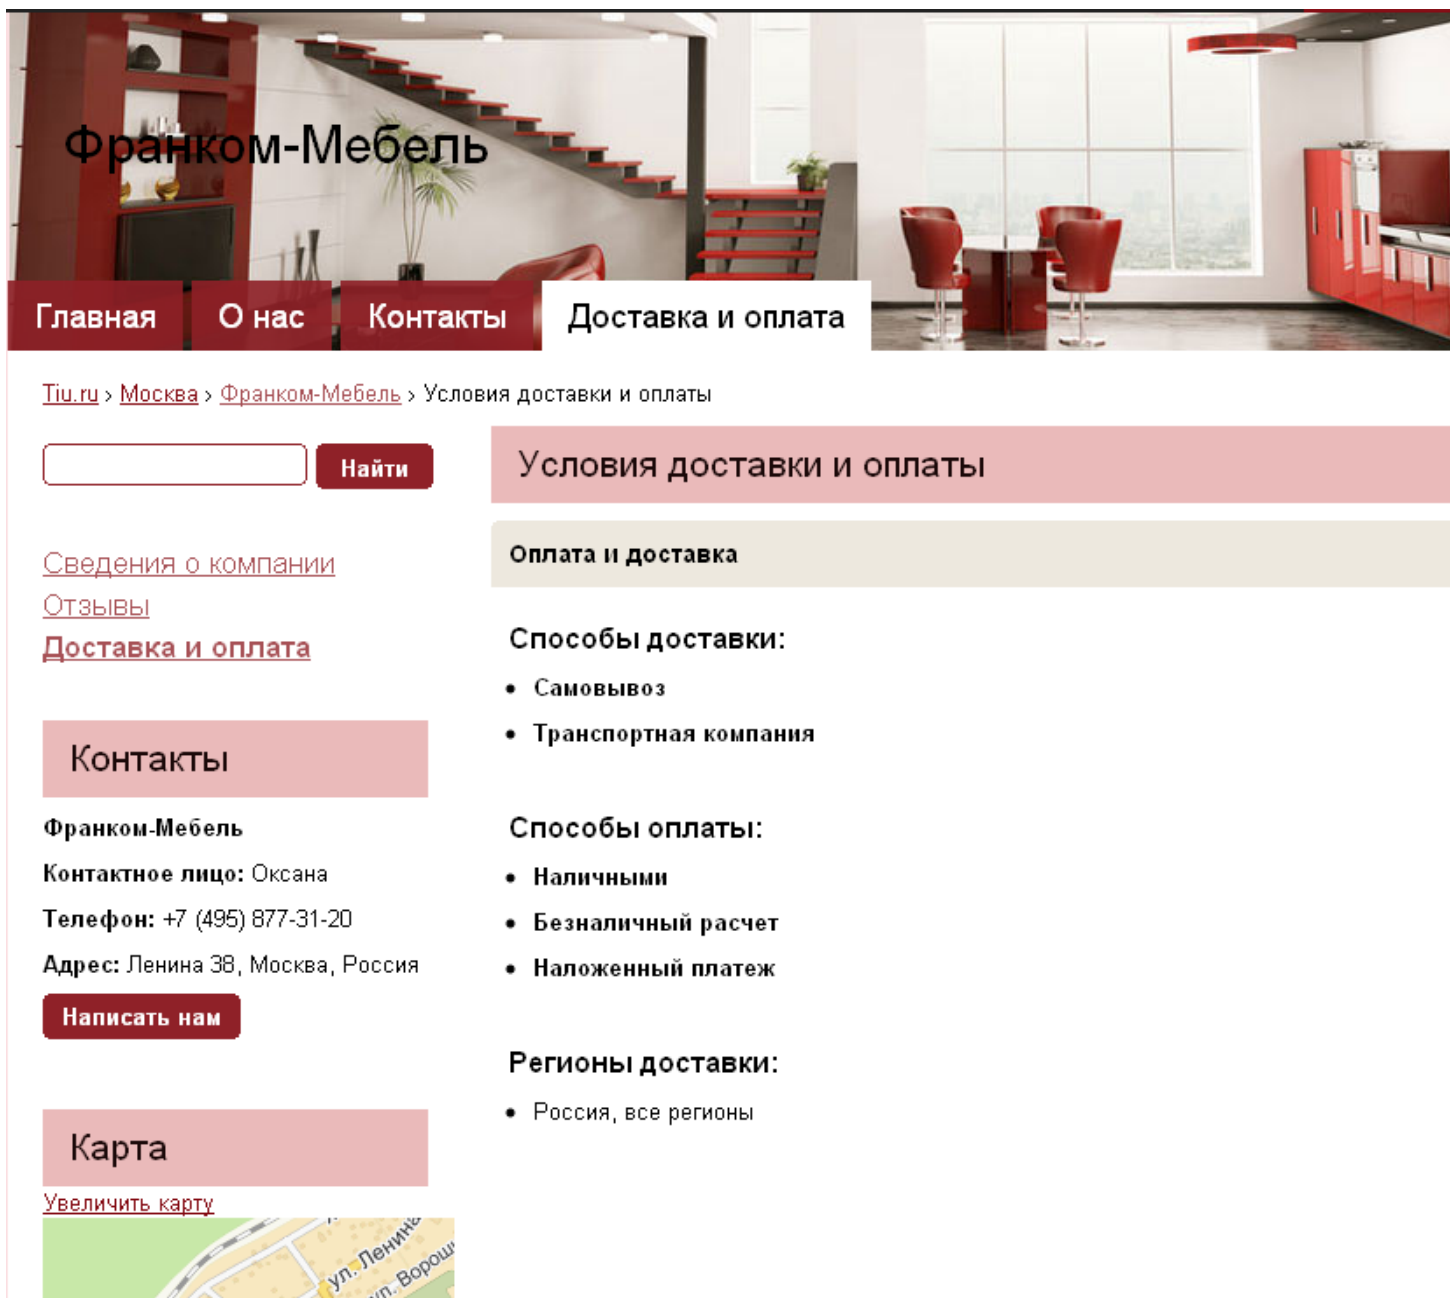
Франком-Мебель

Главная
О нас
Контакты
Доставка и оплата

Tiu.ru › Москва › Франком-Мебель › Условия доставки и оплаты

Найти

Сведения о компании
Отзывы
Доставка и оплата

Контакты

Франком-Мебель

Контактное лицо: Оксана

Телефон: +7 (495) 877-31-20

Адрес: Ленина 38, Москва, Россия

Написать нам

Карта

Увеличить карту

ул. Ленина
ул. Ворош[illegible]

Условия доставки и оплаты

Оплата и доставка

Способы доставки:

- Самовывоз
- Транспортная компания

Способы оплаты:

- Наличными
- Безналичный расчет
- Наложенный платеж

Регионы доставки:

- Россия, все регионы